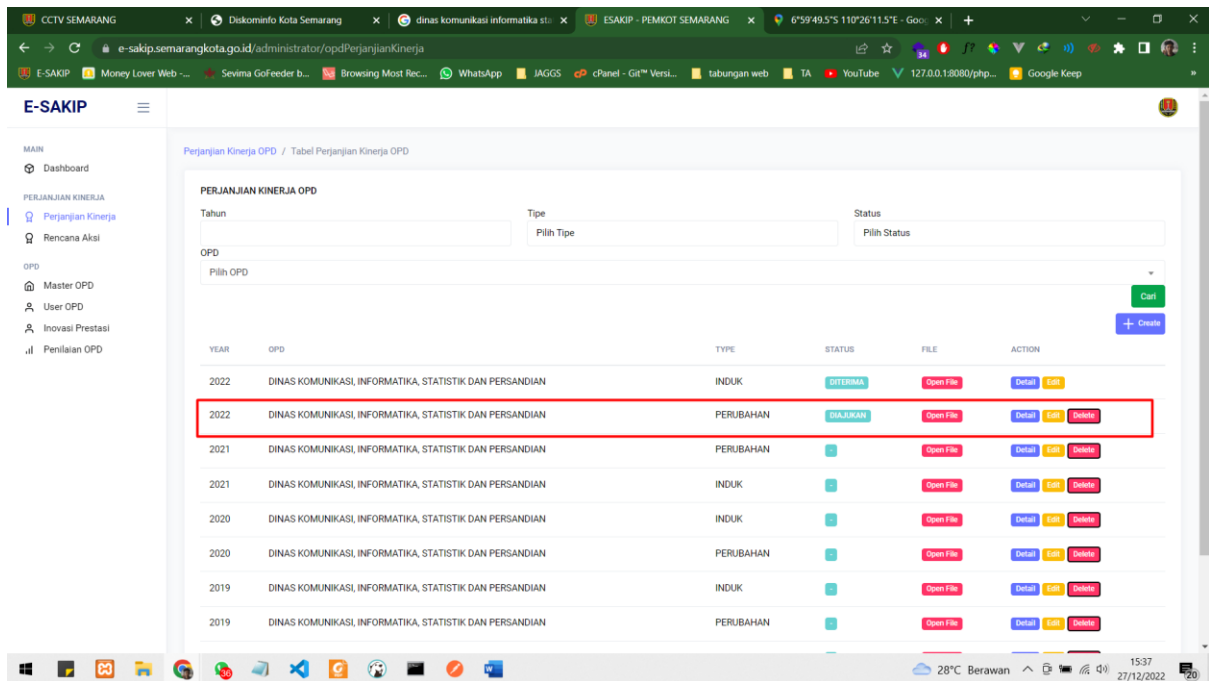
CCTV SEMARANG × | Diskominfo Kota Semarang × | dinas komunikasi informatika sta × | ESAKIP - PEMKOT SEMARANG × | 6°59'49.5"S 110°26'11.5"E - Goo × | +

e-sakip.semarangkota.go.id/administrator/opdPerjanjianKinerja

E-SAKIP | Money Lover Web -... | Sevima GoFeeder b... | Browsing Most Rec... | WhatsApp | JAGGS | cPanel - Git™ Versi... | tabungan web | TA | YouTube | 127.0.0.1:8080/php... | Google Keep

E-SAKIP

MAIN
Dashboard

PERJANJIAN KINERJA
Perjanjian Kinerja
Rencana Aksi

OPD
Master OPD
User OPD
Inovasi Prestasi
Penilaian OPD

Perjanjian Kinerja OPD / Tabel Perjanjian Kinerja OPD

PERJANJIAN KINERJA OPD

Tahun

Tipe
Pilih Tipe

Status
Pilih Status

OPD
Pilih OPD

Cari

+ Create

| YEAR | OPD | TYPE | STATUS | FILE | ACTION |
|---|---|---|---|---|---|
| 2022 | DINAS KOMUNIKASI, INFORMATIKA, STATISTIK DAN PERSANDIAN | INDUK | DITERIMA | Open File | Detail Edit |
| 2022 | DINAS KOMUNIKASI, INFORMATIKA, STATISTIK DAN PERSANDIAN | PERUBAHAN | DIAJUKAN | Open File | Detail Edit Delete |
| 2021 | DINAS KOMUNIKASI, INFORMATIKA, STATISTIK DAN PERSANDIAN | PERUBAHAN | - | Open File | Detail Edit Delete |
| 2021 | DINAS KOMUNIKASI, INFORMATIKA, STATISTIK DAN PERSANDIAN | INDUK | - | Open File | Detail Edit Delete |
| 2020 | DINAS KOMUNIKASI, INFORMATIKA, STATISTIK DAN PERSANDIAN | INDUK | - | Open File | Detail Edit Delete |
| 2020 | DINAS KOMUNIKASI, INFORMATIKA, STATISTIK DAN PERSANDIAN | PERUBAHAN | - | Open File | Detail Edit Delete |
| 2019 | DINAS KOMUNIKASI, INFORMATIKA, STATISTIK DAN PERSANDIAN | INDUK | - | Open File | Detail Edit Delete |
| 2019 | DINAS KOMUNIKASI, INFORMATIKA, STATISTIK DAN PERSANDIAN | PERUBAHAN | - | Open File | Detail Edit Delete |

28°C Berawan 15:37 27/12/2022 20